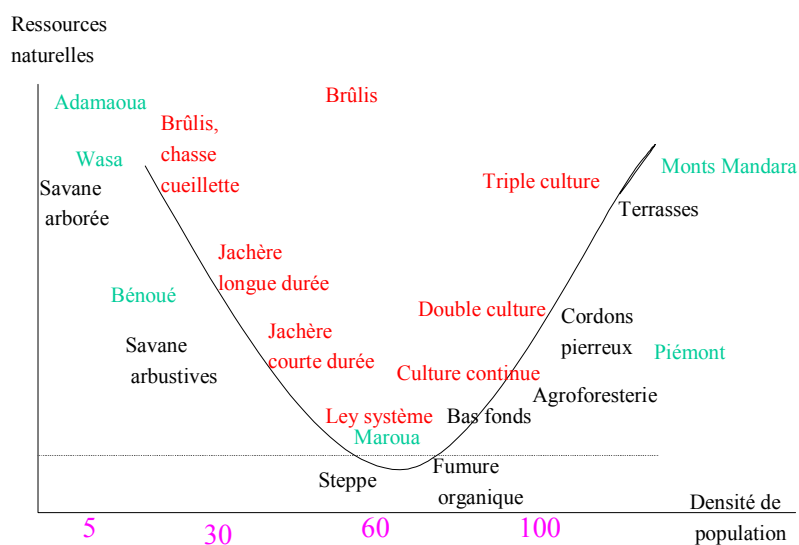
Ressources naturelles

Adamaoua

Brûlis

Brûlis, chasse cueillette

Wasa

Savane arborée

Monts Mandara

Triple culture

Terrasses

Jachère longue durée

Bénoué

Double culture

Cordons pierreux

Jachère courte durée

Savane arbustives

Piémont

Culture continue

Agroforesterie

Ley système

Bas fonds

Maroua

Fumure organique

Steppe

Densité de population

5

30

60

100